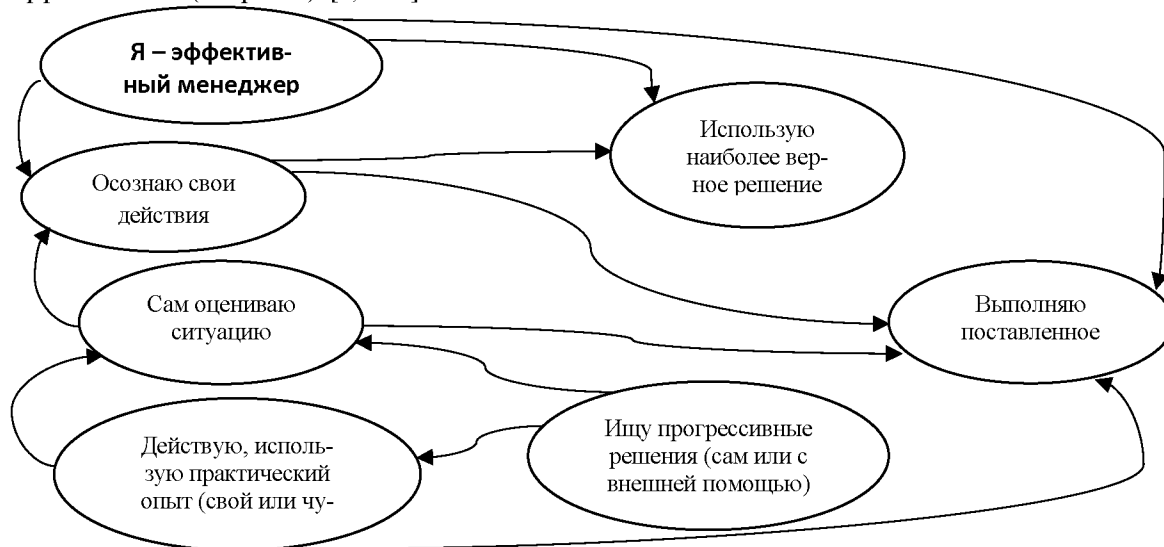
Я – эффективный менеджер

Использую наиболее верное решение

Осознаю свои действия

Сам оцениваю ситуацию

Выполняю поставленное

Ищу прогрессивные решения (сам или с внешней помощью)

Действую, используя практический опыт (свой или чу-